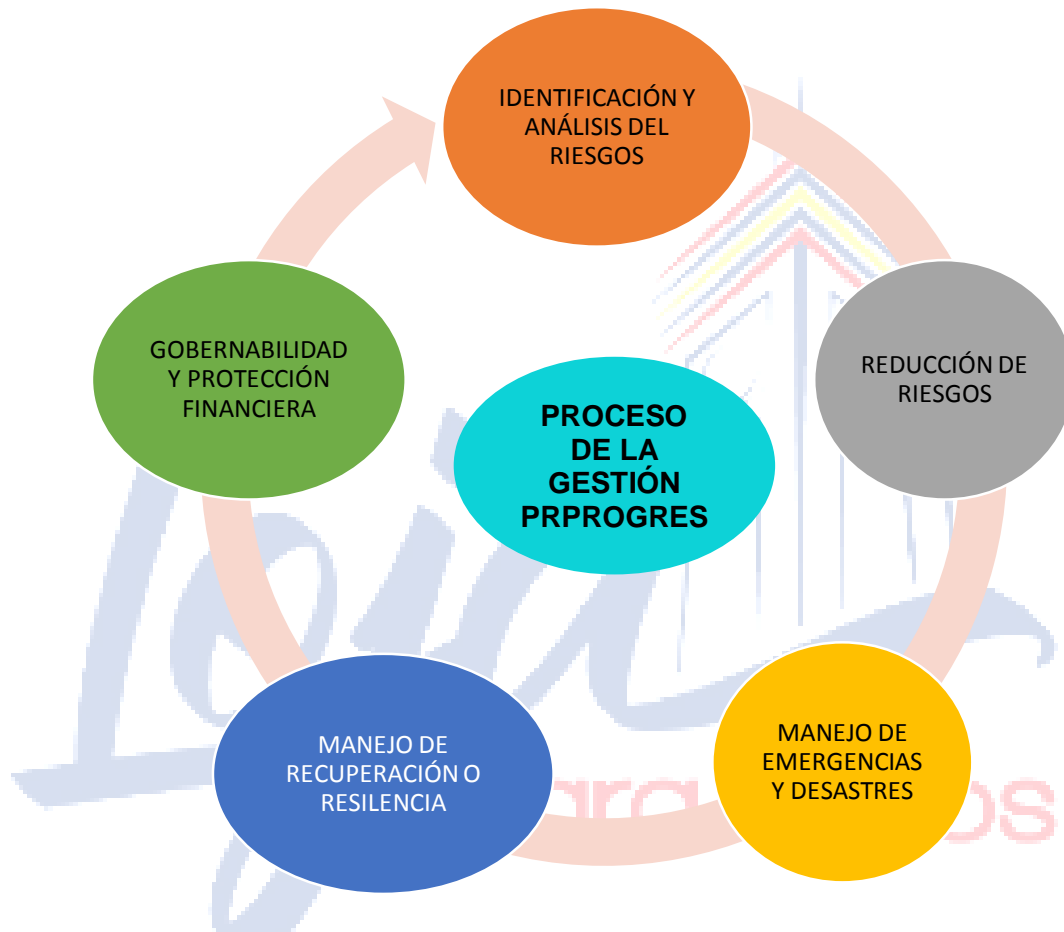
IDENTIFICACIÓN Y ANÁLISIS DEL RIESGOS

REDUCCIÓN DE RIESGOS

MANEJO DE EMERGENCIAS Y DESASTRES

MANEJO DE RECUPERACIÓN O RESILENCIA

GOBERNABILIDAD Y PROTECCIÓN FINANCIERA

PROCESO DE LA GESTIÓN PRPROGRES